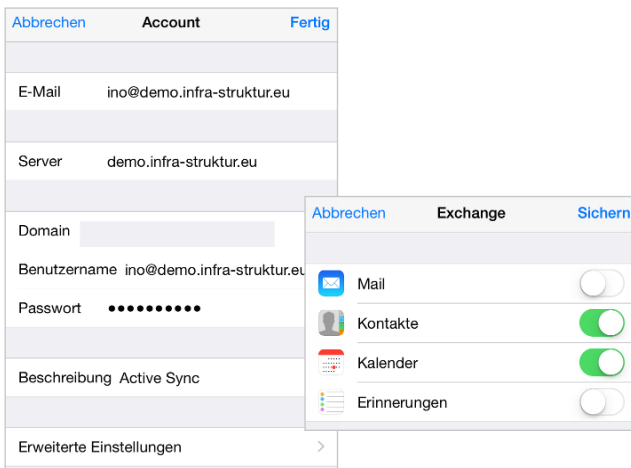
Abbrechen Account Fertig

E-Mail ino@demo.infra-struktur.eu

Server demo.infra-struktur.eu

Domain

Benutzername ino@demo.infra-struktur.eu

Passwort ••••••••••

Beschreibung Active Sync

Erweiterte Einstellungen

Abbrechen Exchange Sichern

Mail

Kontakte

Kalender

Erinnerungen